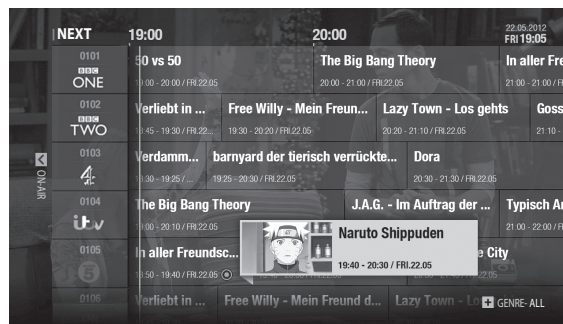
NEXT 19:00 20:00 22.05.2012 FRI 19:05

ON-AIR

0101 BBC ONE
50 vs 50
19:00 - 20:00 / FRI.22.05
The Big Bang Theory
20:00 - 21:00 / FRI.22.05
In aller Fre
21:00 - 21:00 / FRI

0102 BBC TWO
Verliebt in ...
18:45 - 19:30 / FRI.22...
Free Willy - Mein Freun...
19:30 - 20:20 / FRI.22.05
Lazy Town - Los gehts
20:20 - 21:10 / FRI.22.05
Goss
21:10 -

0103 4
Verdamm...
18:30 - 19:25 / ...
barnyard der tierisch verrückte...
19:25 - 20:30 / FRI.22.05
Dora
20:30 - 21:30 / FRI.22.05

0104 itv
The Big Bang Theory
19:00 - 20:10 / FRI.22.05
J.A.G. - Im Auftrag der ...
Typisch A
21:00 - 22:00 / FR

0105 5
In aller Freundsc...
18:50 - 19:40 / FRI.22.05
Naruto Shippuden
19:40 - 20:30 / FRI.22.05
e City

0106
Verliebt in ...
Free Willy - Mein Freund d...
Lazy Town - Lo
GENRE- ALL